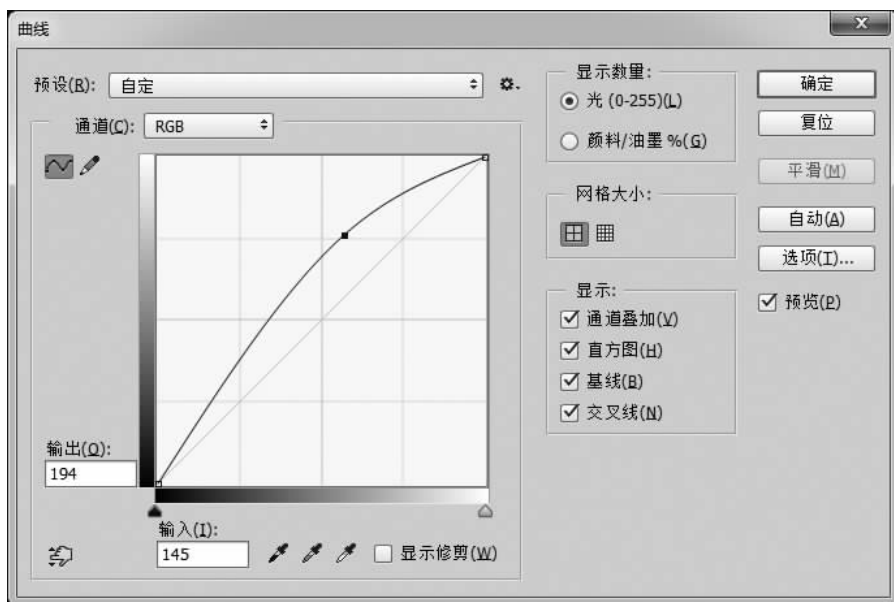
曲线

预设(R): 自定

通道(C): RGB

输出(O):
194

输入(I):
145

显示修剪(W)

显示数量:
光 (0-255)(L)
颜料/油墨 %(G)

网格大小:

显示:
通道叠加(V)
直方图(H)
基线(B)
交叉线(N)

确定
复位
平滑(M)
自动(A)
选项(T)...
预览(P)